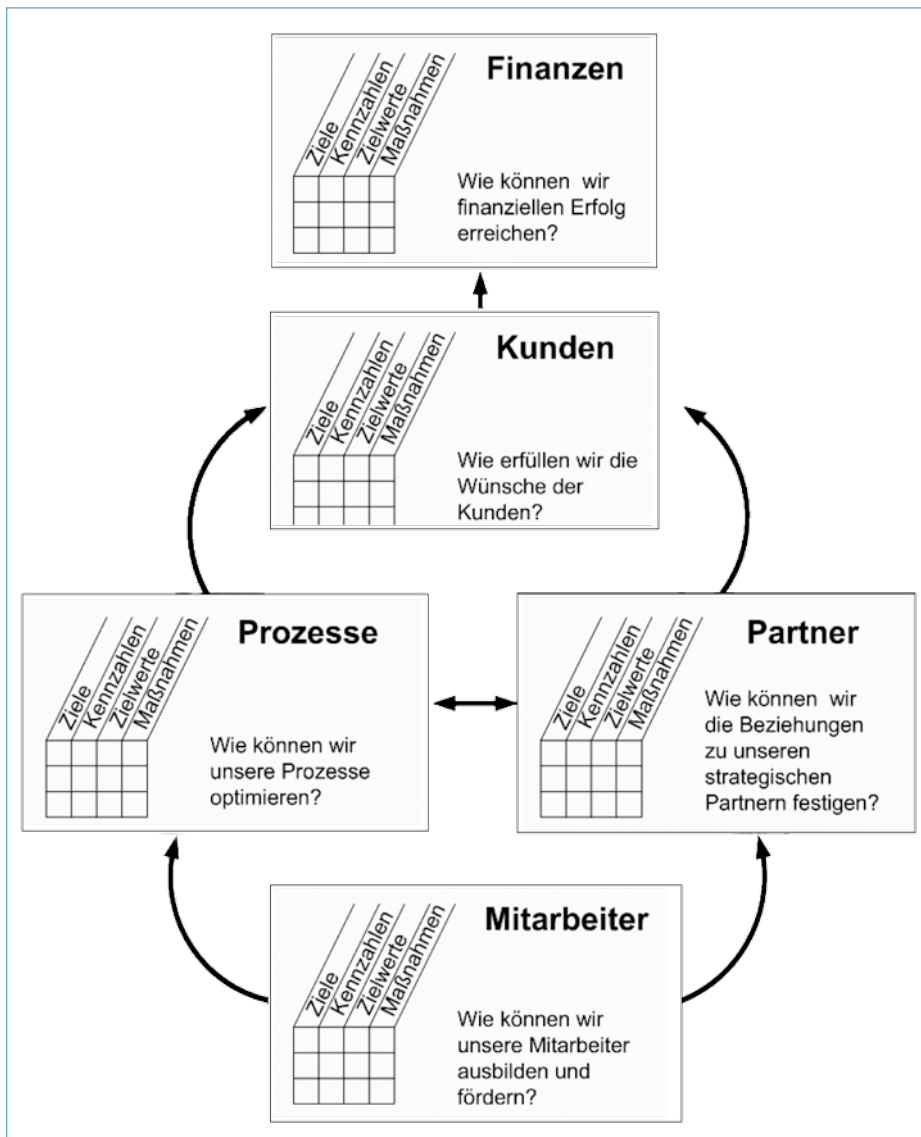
Finanzen

Ziele
Kennzahlen
Zielwerte
Maßnahmen

Wie können wir finanziellen Erfolg erreichen?

Kunden

Ziele
Kennzahlen
Zielwerte
Maßnahmen

Wie erfüllen wir die Wünsche der Kunden?

Prozesse

Ziele
Kennzahlen
Zielwerte
Maßnahmen

Wie können wir unsere Prozesse optimieren?

Partner

Ziele
Kennzahlen
Zielwerte
Maßnahmen

Wie können wir die Beziehungen zu unseren strategischen Partnern festigen?

Mitarbeiter

Ziele
Kennzahlen
Zielwerte
Maßnahmen

Wie können wir unsere Mitarbeiter ausbilden und fördern?